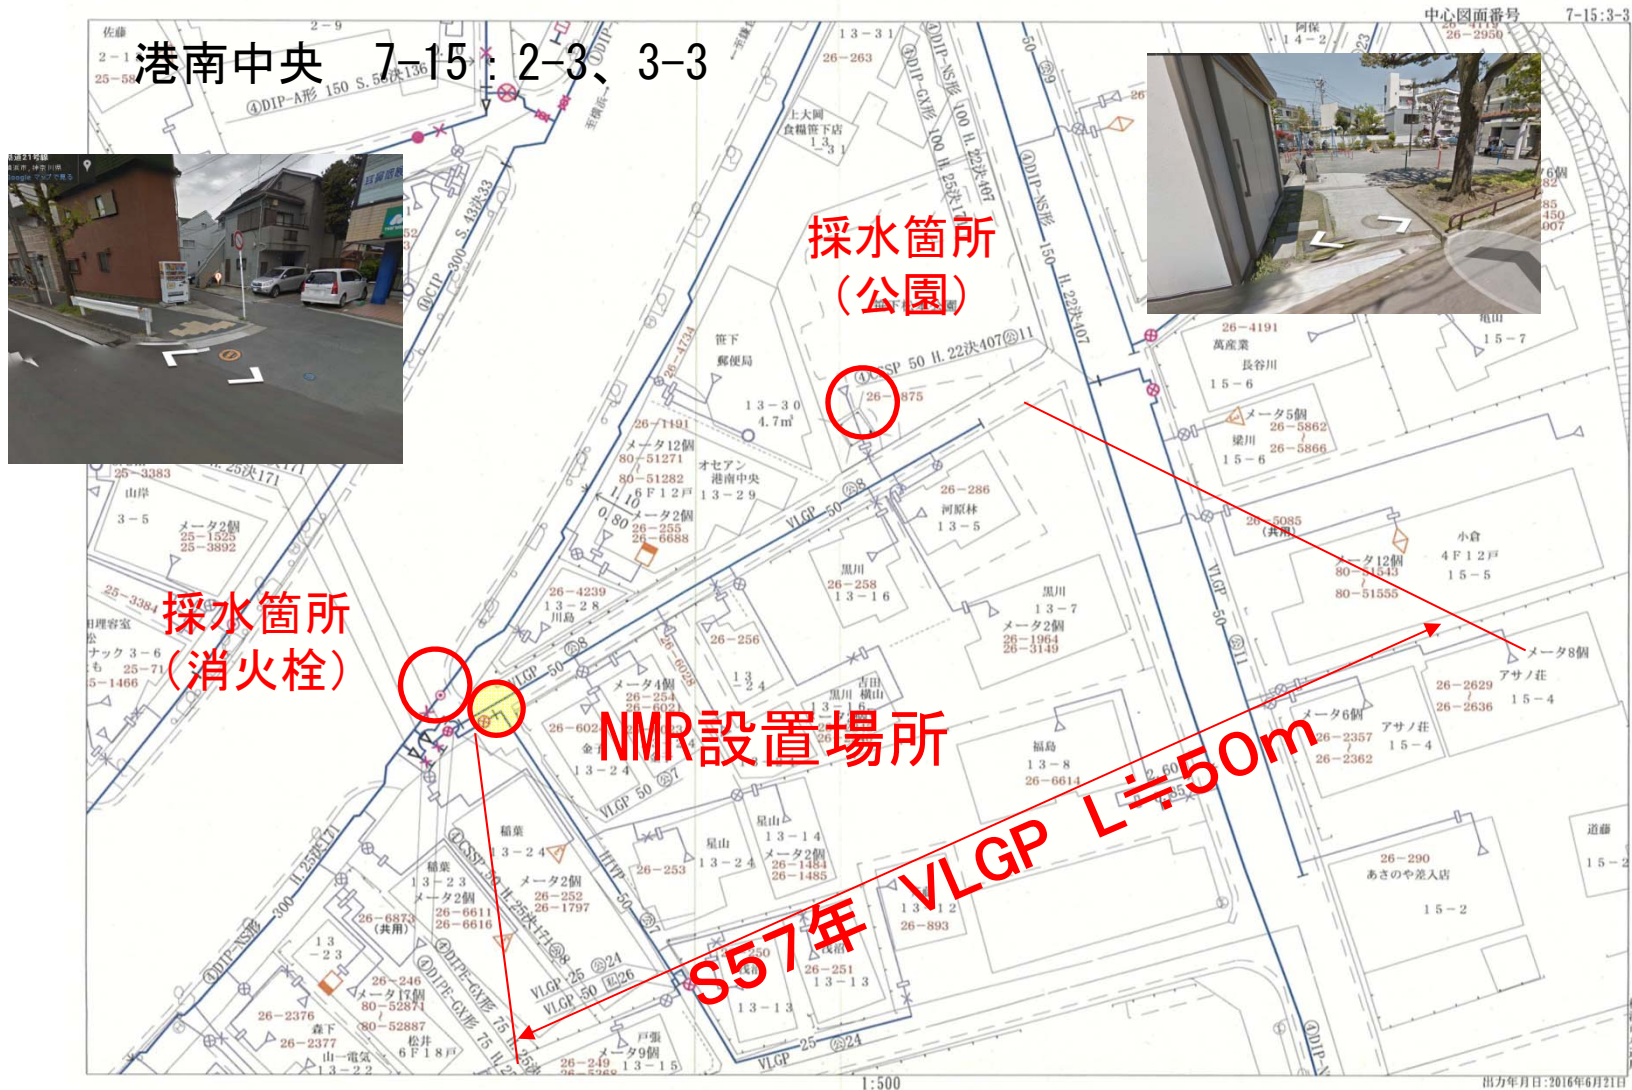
港南中央　7-15：2-3、3-3

採水箇所
（公園）

採水箇所
（消火栓）

NMR設置場所

S57年　VLGP　L≒50m

中心図面番号　7-15:3-3

佐藤
2-9
25-58
④DIP-A形 150 S.58決136
⑤DIP
13-31
26-263
上大岡
食糧笹下店
13-31
④DIP-NS形 100 H.22決407
④DIP-GX形 100 H.25決
④DIP-NS形 150 H.22決407
50
阿保
14-2
26-2950
⑤CIP 300 S.43決33
26-4734
笹下
郵便局
13-30
4.7㎡
④SSP 50 H.22決407
26-875
26-1191
メータ12個
80-51271
80-51282
6F12戸
オセアン
港南中央
13-29
メータ2個
26-255
26-6688
VLGP 50
26-286
河原林
13-5
26-4191
萬産業
長谷川
15-6
メータ5個
26-5862
26-5866
梁川
15-6
26-5085
(共用)
小倉
4F12戸
15-5
メータ12個
80-51543
80-51555
メータ8個
アサノ荘
15-4
26-2629
26-2636
25-3383
H.25決171
山岸
3-5
メータ2個
25-1525
25-3892
25-3384
理容室
ナック3-6
25-71
5-1466
26-4239
13-28
川島
26-256
黒川
26-258
13-16
黒川
13-7
メータ2個
26-1964
26-3149
VLGP 50
メータ4個
26-254
26-602
金
13-24
VLGP 50
13
24
黒川 横山
26-6028
福島
13-8
26-6614
26-60
メータ6個
26-2357
26-2362
アサノ荘
15-4
VLGP 50
稲葉
13-24
稲葉
13-23
メータ2個
26-6611
26-6616
26-6873
(共用)
④SSP 50 H.25決171
メータ2個
26-252
26-1797
星山
13-14
星山
13-24
メータ2個
26-1484
26-1485
26-253
HIVP 50
13 12
26-893
26-290
あさのや釜入店
15-2
道藤
15-2
④DIP-NS形 300 H.25決171
13-23
26-2376
26-246
メータ17個
80-52871
80-52887
森下
26-2377
山一電気
13-22
松井
6F18戸
④DIPE-GX形 75
VLGP 25
VLGP 50
26-250
26-251
13-13
13-13
戸張
メータ9個
13-15
26-249
VLGP 25
④DIP
1:500
出力年月日:2016年6月21日